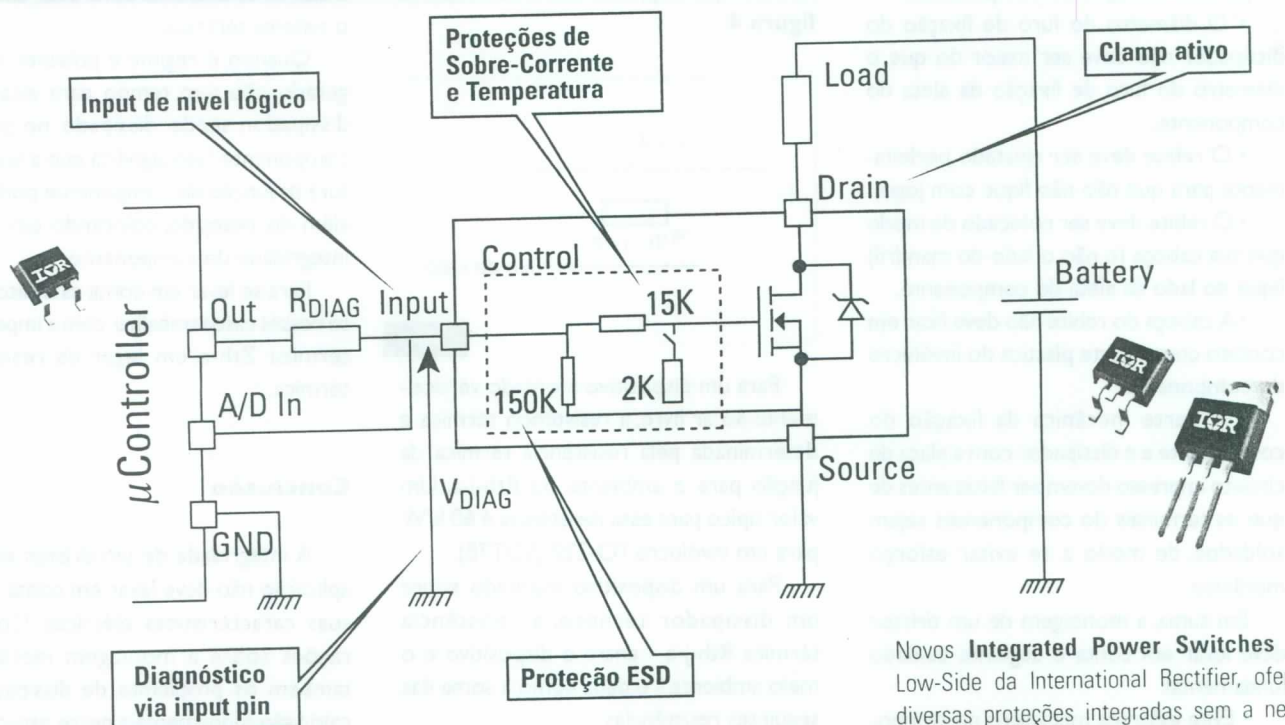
Proteções de Sobre-Corrente e Temperatura

Clamp ativo

Input de nivel lógico

Load

Drain

Control

Battery

15K

Out

$R_{DIAG}$

Input

2K

150K

$\mu$Conteller

A/D In

Source

$V_{DIAG}$

GND

Diagnóstico via input pin

Proteção ESD

Novos Integrated Power Switches Low-Side da International Rectifier, ofe diversas proteções integradas sem a ne